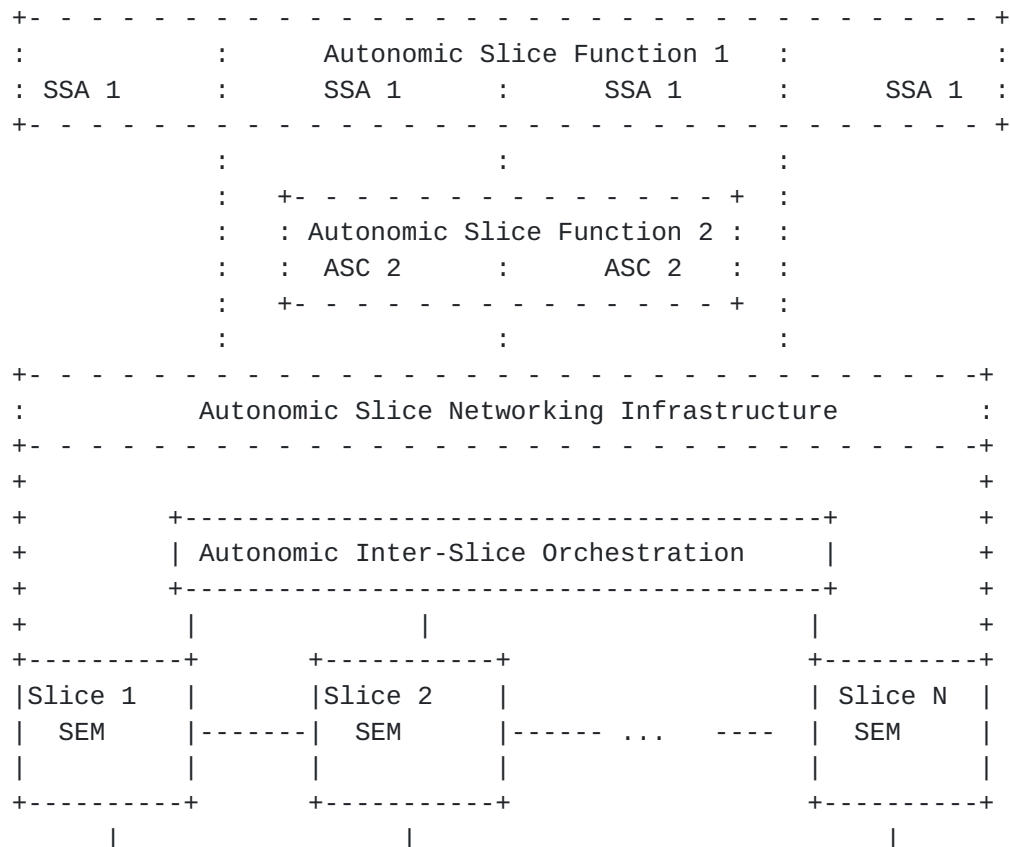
Autonomic Slice Function 1

SSA 1

SSA 1

SSA 1

SSA 1

Autonomic Slice Function 2

ASC 2

ASC 2

Autonomic Slice Networking Infrastructure

Autonomic Inter-Slice Orchestration

Slice 1
SEM

Slice 2
SEM

...

Slice N
SEM